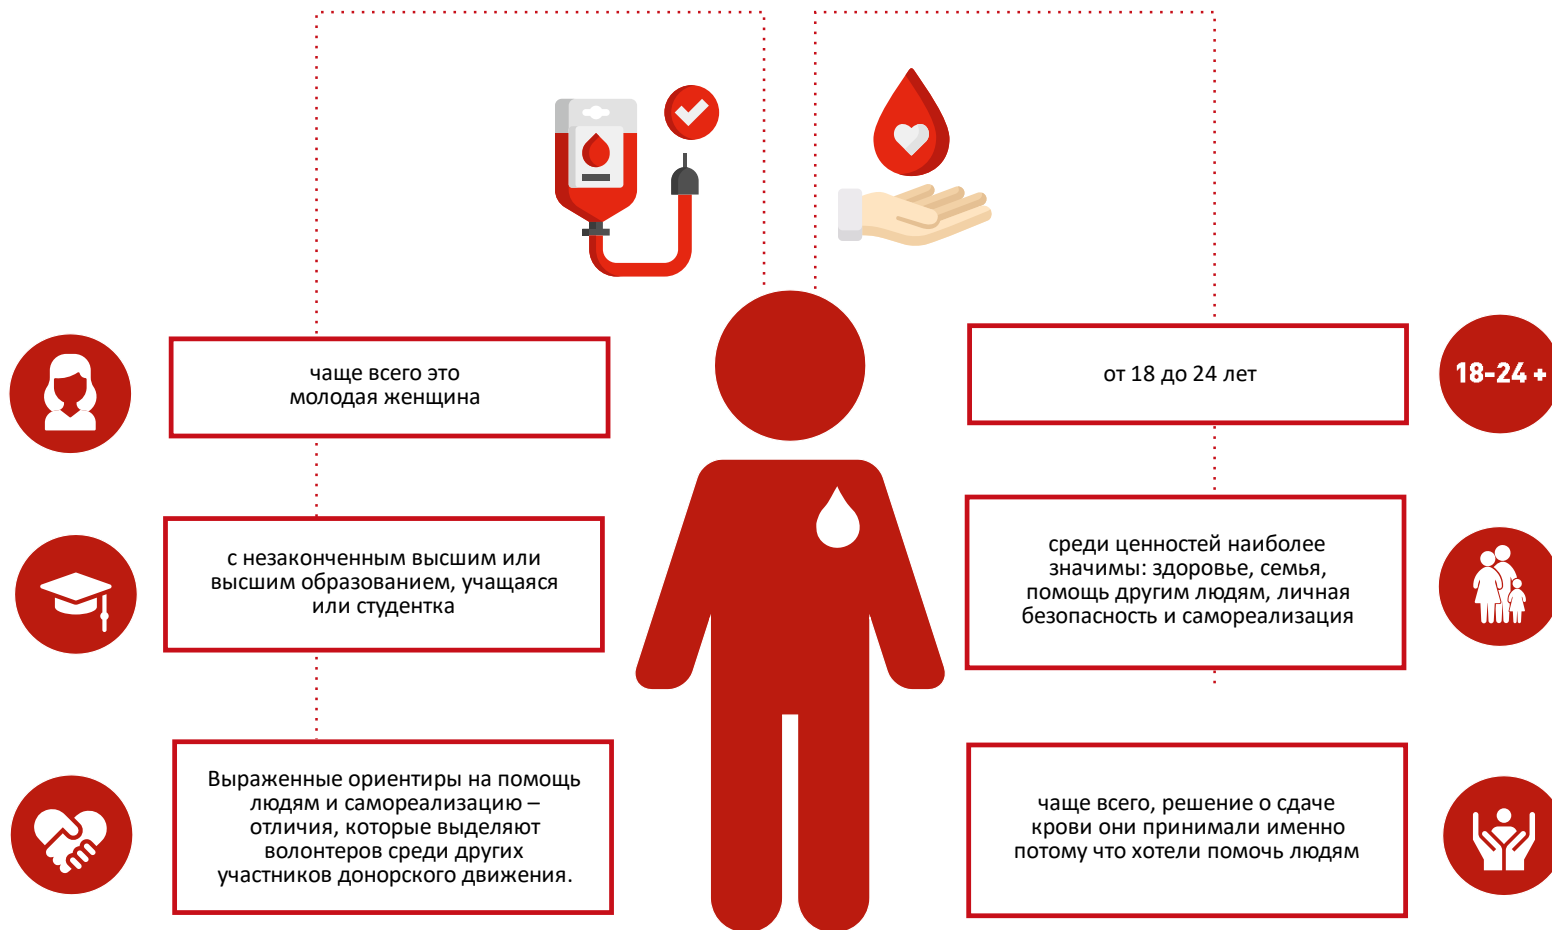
чаще всего это молодая женщина

от 18 до 24 лет

18-24 +

с незаконченным высшим или высшим образованием, учащаяся или студентка

среди ценностей наиболее значимы: здоровье, семья, помощь другим людям, личная безопасность и самореализация

Выраженные ориентиры на помощь людям и самореализацию – отличия, которые выделяют волонтеров среди других участников донорского движения.

чаще всего, решение о сдаче крови они принимали именно потому что хотели помочь людям